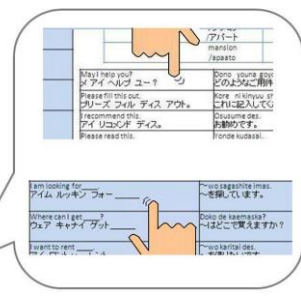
/アパート
mansion
/apaato

May I help you?
メイ アイ ヘルプ ユー？

Dono youna goyo
どのようなご用件

Please fill this out.
プリーズ フィル ディス アウト。

Kore ni kinyuu sh
これに記入してく

I recommend this.
アイ リコメンド ディス。

Osusume des.
お勧めです。

Please read this.

Yonde kudasai.

I am looking for ___
アイム ルッキン フォー ___

~wo sagashite imas.
~を探しています。

Where can I get ___?
ウェア キャナイ ゲット ___

Doko de kaemaska?
~はどこで買えますか？

I want to rent ___

~wo karitai des.
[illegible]